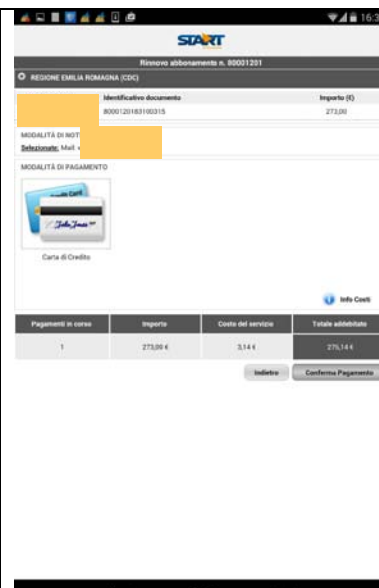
16:3

START

Rinnovo abbonamento n. 80001201

REGIONE EMILIA ROMAGNA (CDC)

| Identificativo documento | Importo (€) |
|---|---|
| 8000120183100315 | 273,00 |

MODALITÀ DI NOT

Selezionate: Mail -

MODALITÀ DI PAGAMENTO

Carta di Credito

Info Costi

| Pagamenti in corso | Importo | Costo del servizio | Totale addebitato |
|---|---|---|---|
| 1 | 273,00 € | 3,14 € | 276,14 € |

Indietro

Conferma Pagamento